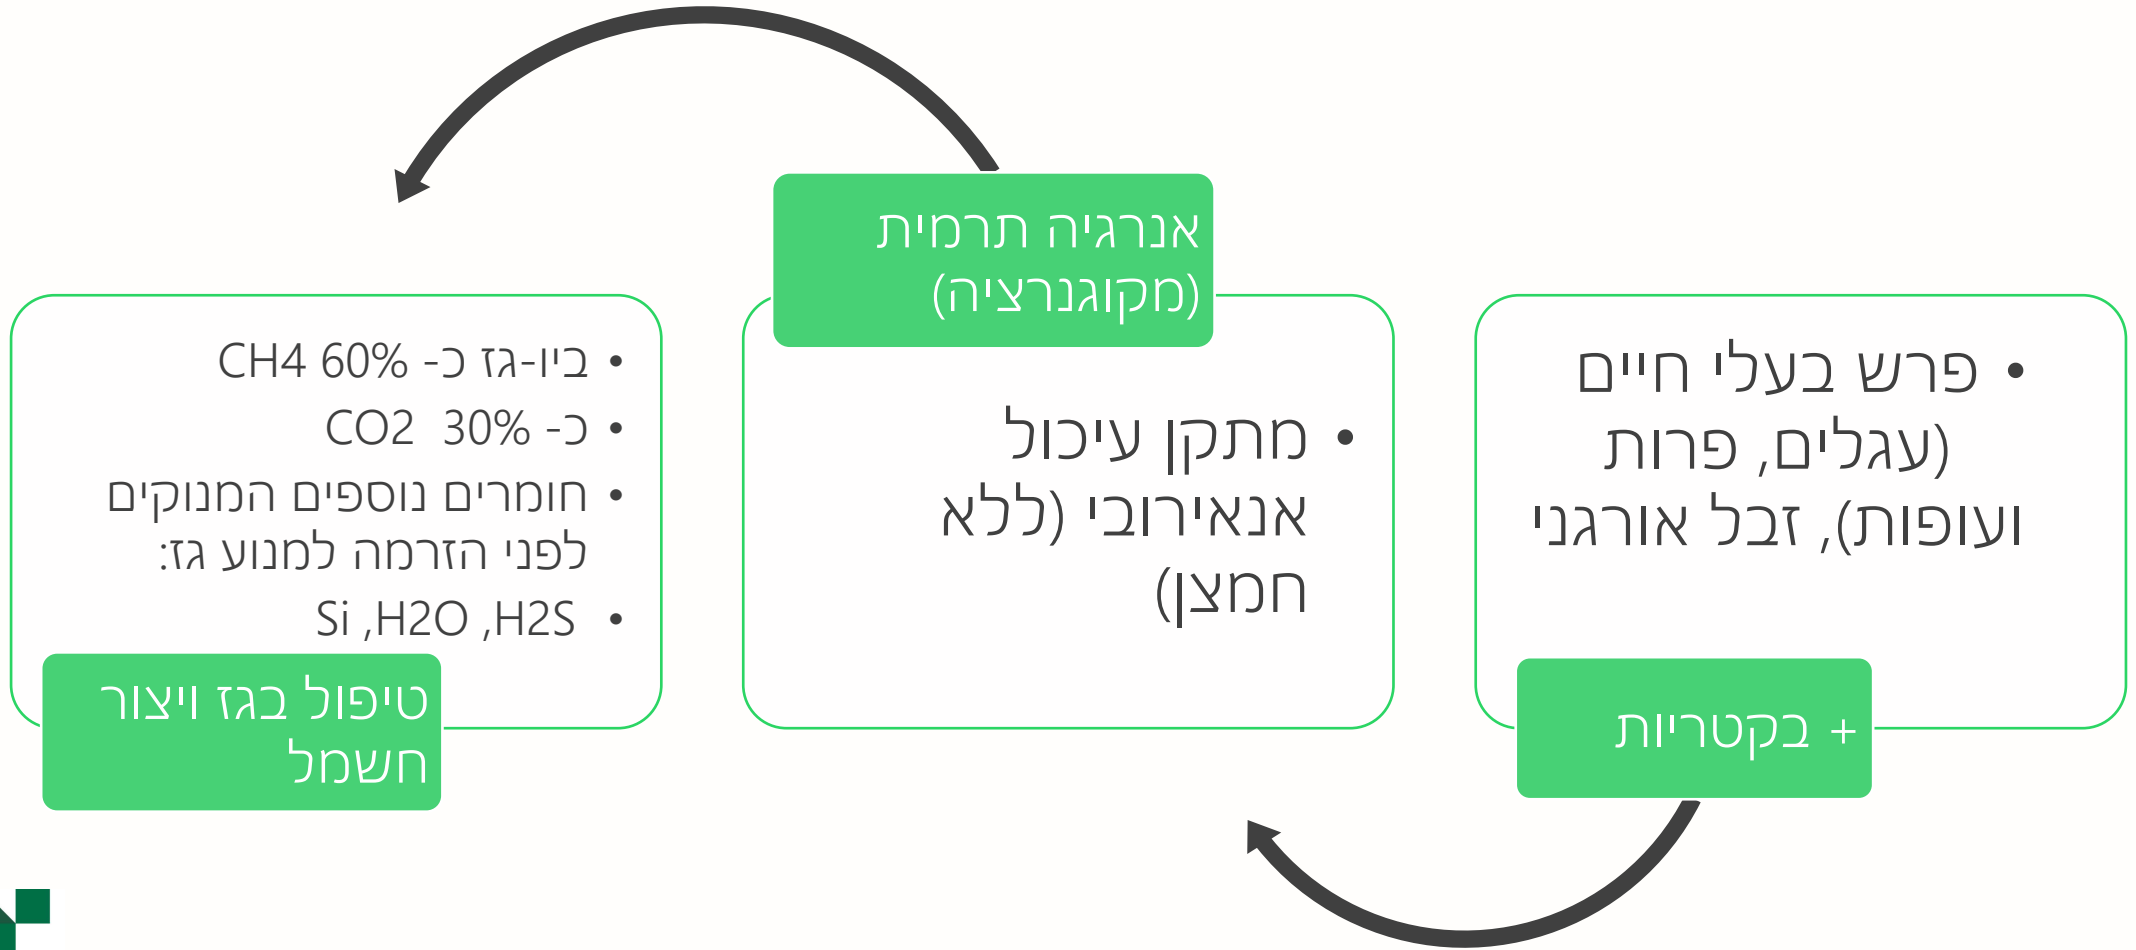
• פרש בעלי חיים (עגלים, פרות ועופות), זבל אורגני

+ בקטריות

אנרגיה תרמית (מקוגנרציה)

• מתקן עיכול אנאירובי (ללא חמצן)

• ביו-גז כ- CH4 60%
• כ- 30% CO2
• חומרים נוספים המנוקים לפני הזרמה למנוע גז:
• H2S, H2O, Si

טיפול בגז ויצור חשמל